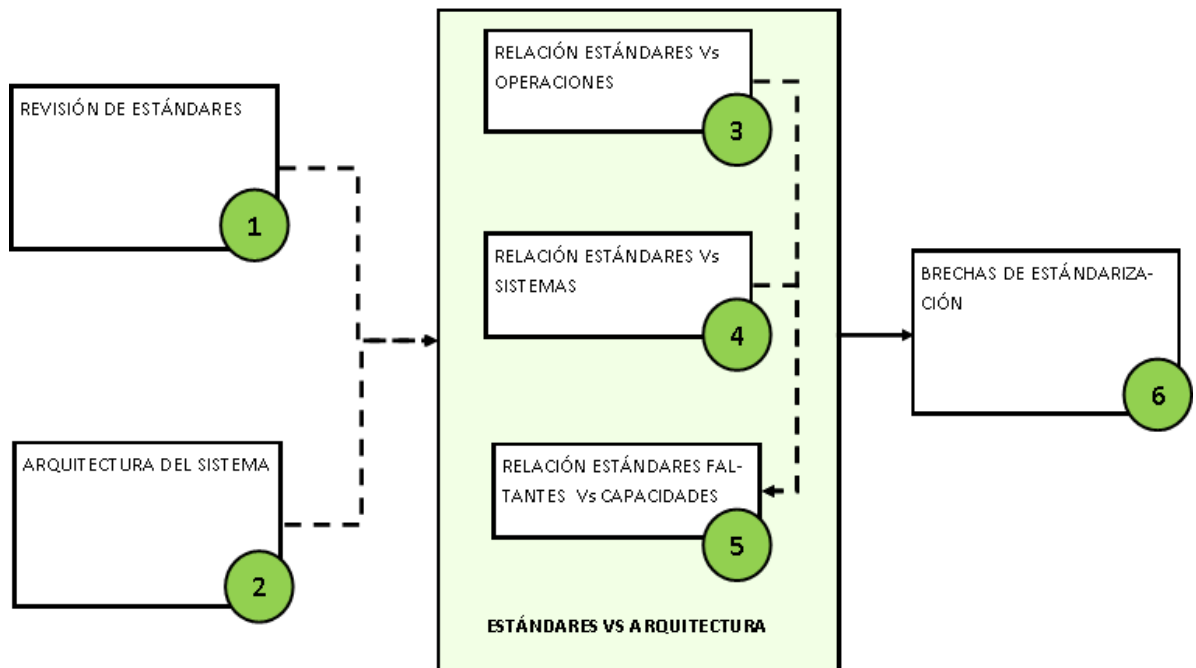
REVISIÓN DE ESTÁNDARES

1

ARQUITECTURA DEL SISTEMA

2

RELACIÓN ESTÁNDARES Vs OPERACIONES

3

RELACIÓN ESTÁNDARES Vs SISTEMAS

4

RELACIÓN ESTÁNDARES FALTANTES Vs CAPACIDADES

5

ESTÁNDARES VS ARQUITECTURA

BRECHAS DE ESTÁNDARIZACIÓN

6